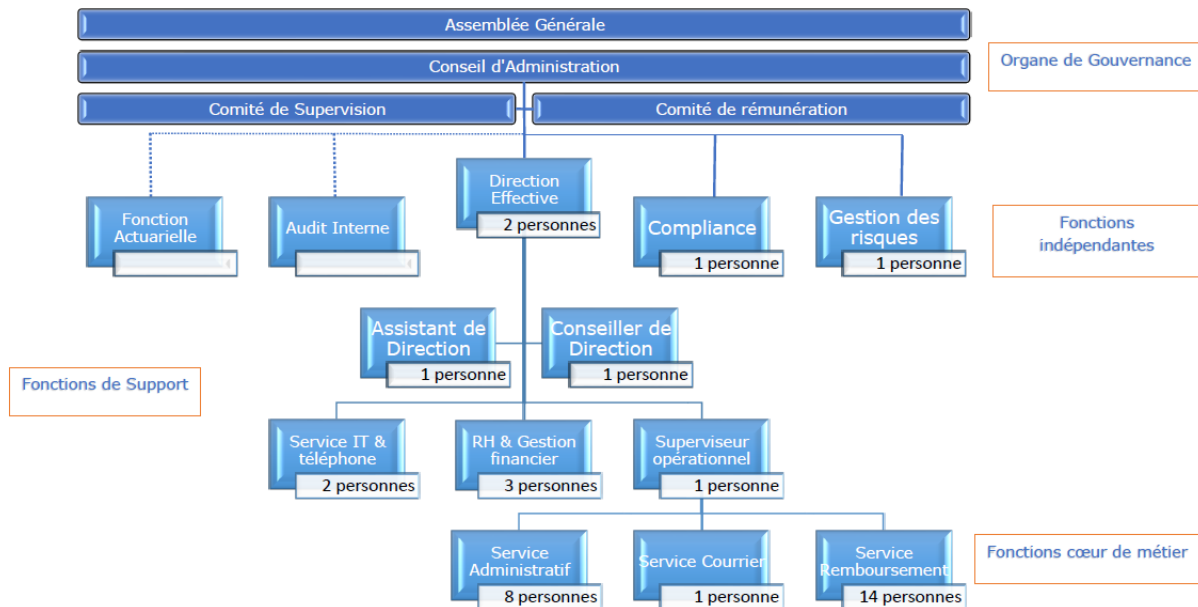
Assemblée Générale

Conseil d'Administration

Organe de Gouvernance

Comité de Supervision

Comité de rémunération

Fonction Actuarielle

Audit Interne

Direction Effective
2 personnes

Compliance
1 personne

Gestion des risques
1 personne

Fonctions indépendantes

Assistant de Direction
1 personne

Conseiller de Direction
1 personne

Fonctions de Support

Service IT & téléphone
2 personnes

RH & Gestion financier
3 personnes

Superviseur opérationnel
1 personne

Service Administratif
8 personnes

Service Courrier
1 personne

Service Remboursement
14 personnes

Fonctions cœur de métier